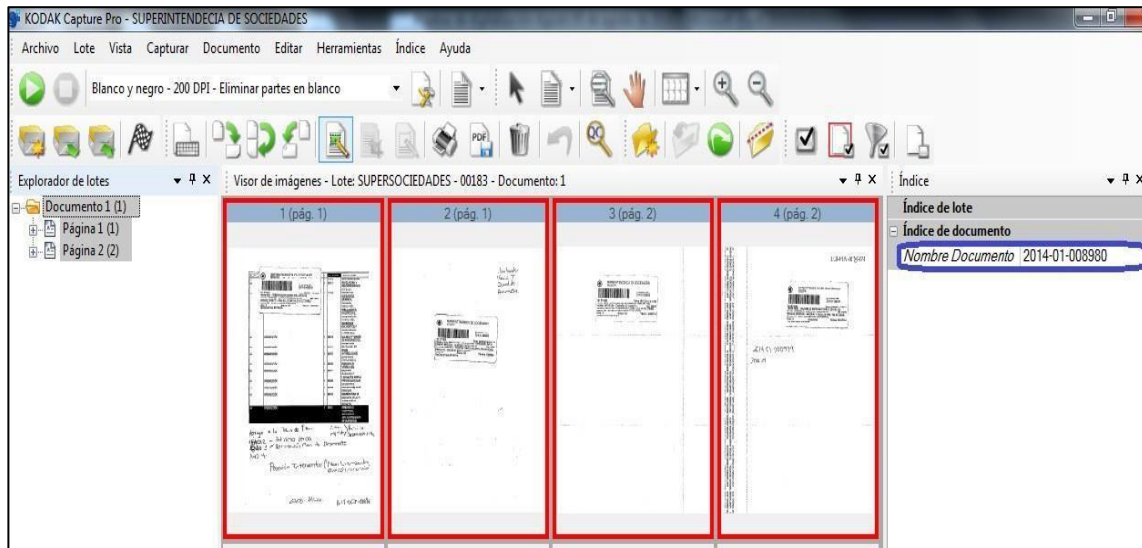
KODAK Capture Pro - SUPERINTENDECIA DE SOCIEDADES

Archivo Lote Vista Capturar Documento Editar Herramientas Índice Ayuda

Blanco y negro - 200 DPI - Eliminar partes en blanco

Explorador de lotes

Documento 1 (1)
Página 1 (1)
Página 2 (2)

Visor de imágenes - Lote: SUPERSOCIEDADES - 00183 - Documento: 1

1 (pág. 1)
2 (pág. 1)
3 (pág. 2)
4 (pág. 2)

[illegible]

Índice

Índice de lote
Índice de documento
| Nombre Documento | 2014-01-008980 |
|---|---|